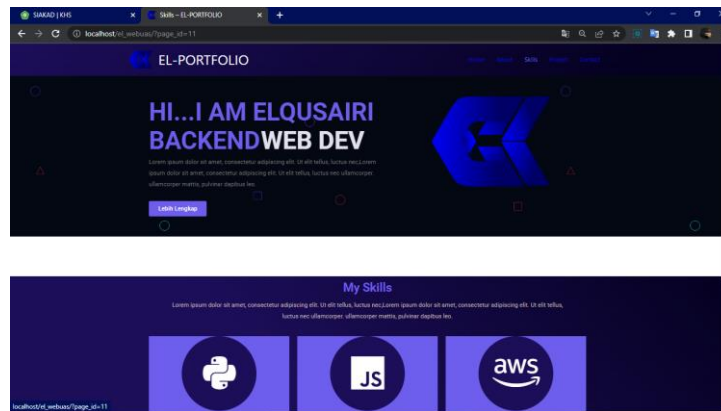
SIAKAD | KHS
Skills – EL-PORTFOLIO
localhost/el_webuas/?page_id=11

EL-PORTFOLIO

HOME ABOUT SKILL ... ...

HI...I AM ELQUSAIRI
BACKENDWEB DEV

Lorem ipsum dolor sit amet, consectetur adipiscing elit. Ut elit tellus, luctus nec,Lorem ipsum dolor sit amet, consectetur adipiscing elit. Ut elit tellus, luctus nec ullamcorper ullamcorper mattis, pulvinar dapibus leo.

Lebih Lengkap

My Skills

Lorem ipsum dolor sit amet, consectetur adipiscing elit. Ut elit tellus, luctus nec,Lorem ipsum dolor sit amet, consectetur adipiscing elit. Ut elit tellus, luctus nec ullamcorper. ullamcorper mattis, pulvinar dapibus leo.

JS

aws

localhost/el_webuas/?page_id=11